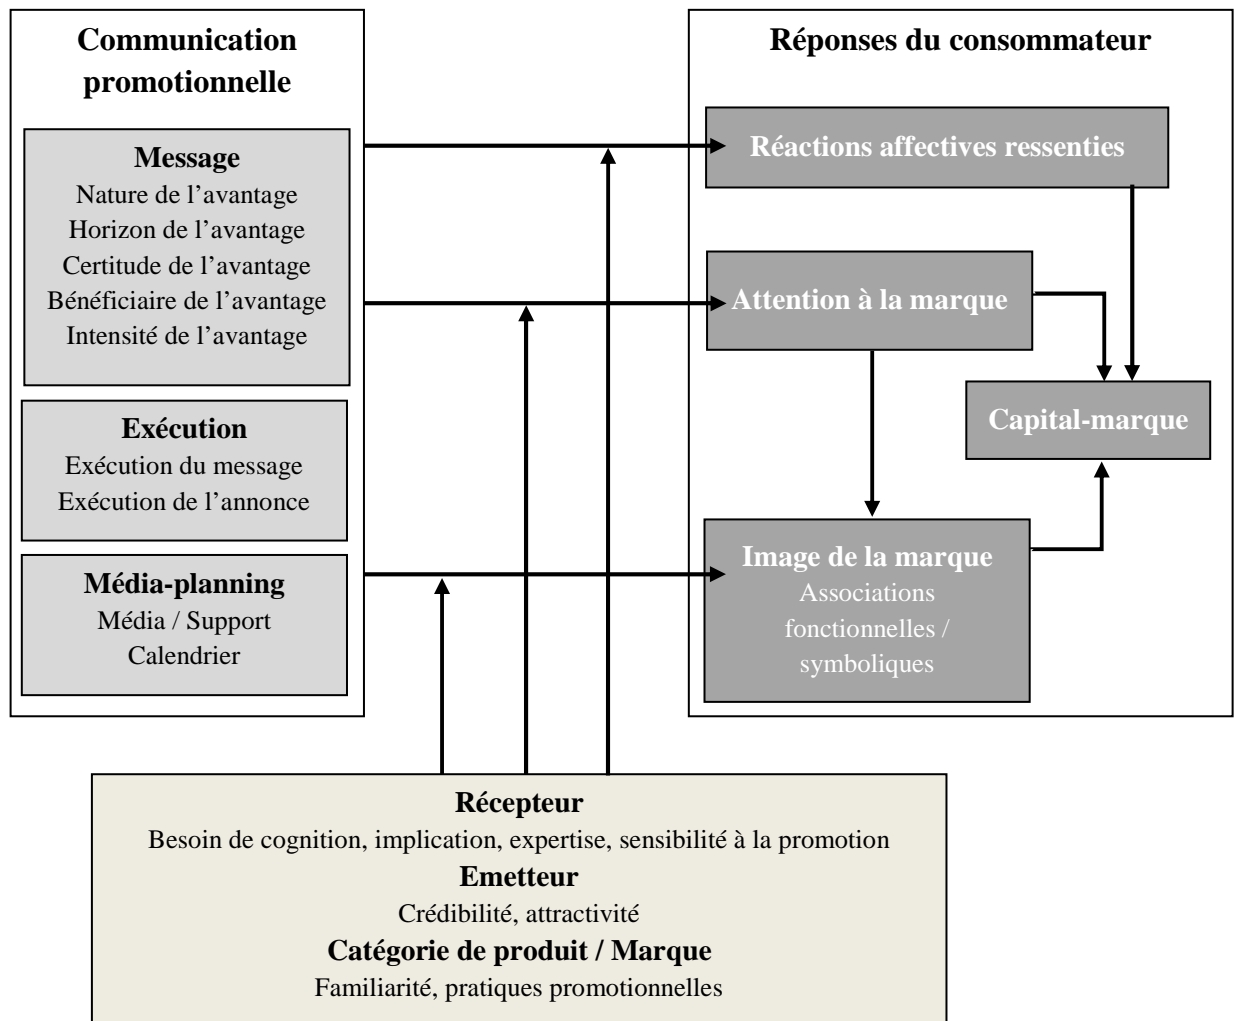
Communication promotionnelle

Message
Nature de l'avantage
Horizon de l'avantage
Certitude de l'avantage
Bénéficiaire de l'avantage
Intensité de l'avantage

Exécution
Exécution du message
Exécution de l'annonce

Média-planning
Média / Support
Calendrier

Réponses du consommateur

Réactions affectives ressenties

Attention à la marque

Capital-marque

Image de la marque
Associations fonctionnelles / symboliques

Récepteur
Besoin de cognition, implication, expertise, sensibilité à la promotion
Emetteur
Crédibilité, attractivité
Catégorie de produit / Marque
Familiarité, pratiques promotionnelles